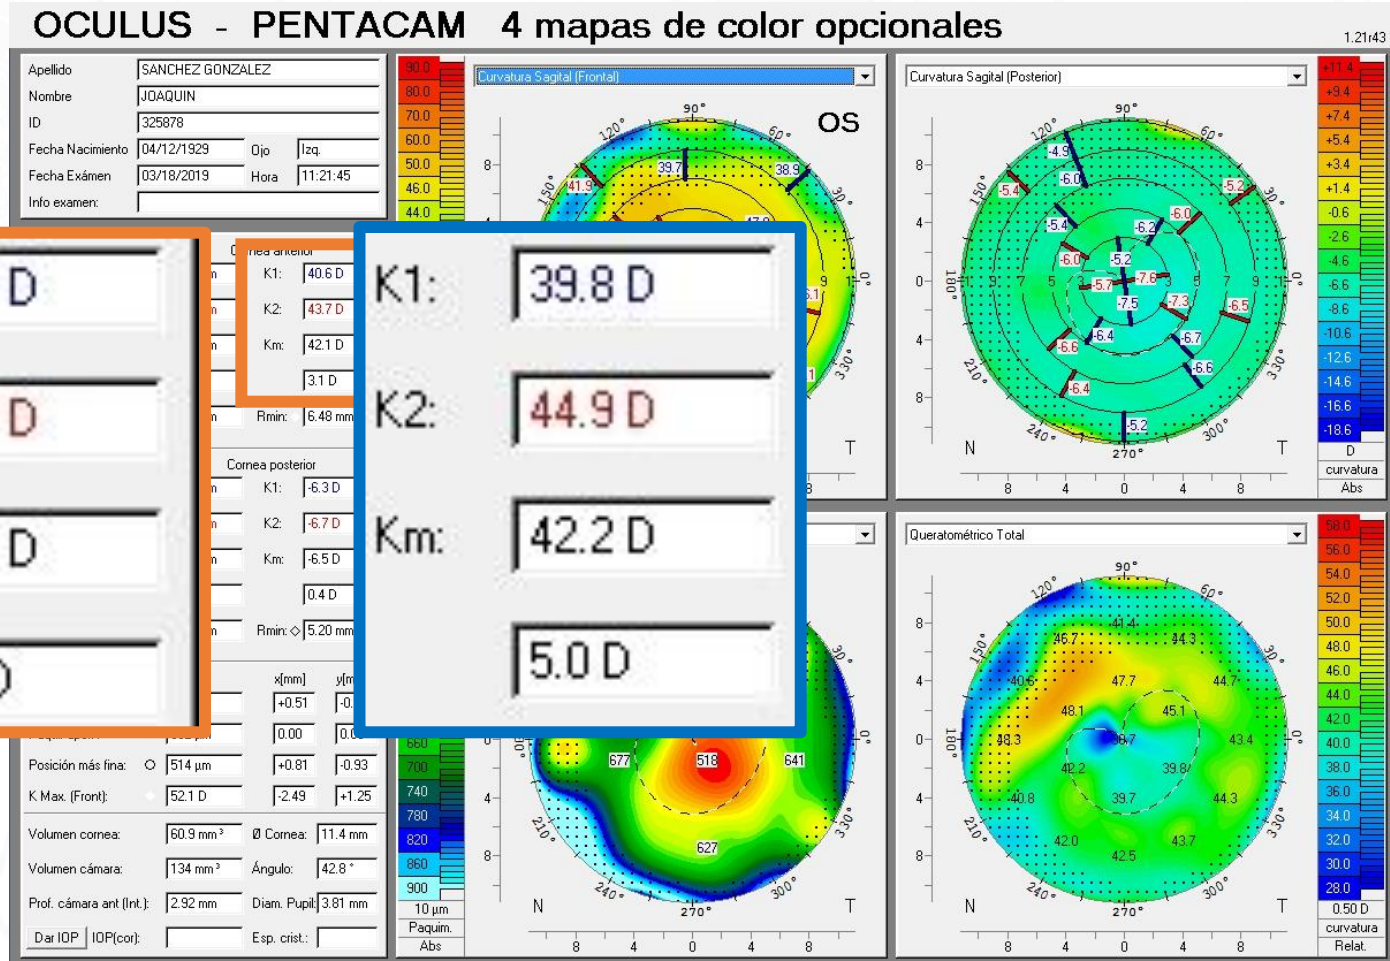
OCULUS - PENTACAM 4 mapas de color opcionales

1.21r43

Apellido SANCHEZ GONZALEZ
Nombre JOAQUIN
ID 325878
Fecha Nacimiento 04/12/1929 Ojo Izq.
Fecha Exámen 03/18/2019 Hora 11:21:45
Info examen:

D

D

D

D

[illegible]nea anterior
K1: 40.6 D
K2: 43.7 D
Km: 42.1 D
3.1 D
Rmin: 6.48 mm

Cornea posterior
K1: -6.3 D
K2: -6.7 D
Km: -6.5 D
0.4 D
Rmin: 5.20 mm

K1: 39.8 D
K2: 44.9 D
Km: 42.2 D
5.0 D

x[mm] y[mm]
+0.51
0.00
Posición más fina: 514 µm +0.81 -0.93
K Max. (Front): 52.1 D -2.49 +1.25

Volumen cornea: 60.9 mm³ Ø Cornea: 11.4 mm
Volumen cámara: 134 mm³ Ángulo: 42.8 °
Prof. cámara ant (Int.): 2.92 mm Diam. Pupil: 3.81 mm
Dar IOP IOP(cor): Esp. crist.:

90.0 80.0 70.0 60.0 50.0 46.0 44.0

Curvatura Sagital (Frontal)
OS
90° 120° 60° 150° 30°
39.7 38.9 41.9 47.8
8 4
T

660 700 740 780 820 860 900
10 µm
Paquim.
Abs

677 518 641 627
30° 0° 330° 210° 240° 270° 300° 180°
N T
8 4 0 4 8

Curvatura Sagital (Posterior)
90° 120° 60° 150° 30° 180° 0° 210° 330° 240° 270° 300°
-4.9 -6.0 -5.4 -5.2 -6.0 -5.4 -6.2 -6.0 -5.2 -7.6 -5.7 -7.5 -7.3 -6.5 -6.4 -6.7 -6.6 -6.6 -6.4 -5.2
9 7 5 3 3 5 7 9
8 4 0 4 8
N T
8 4 0 4 8

+11.4 +9.4 +7.4 +5.4 +3.4 +1.4 -0.6 -2.6 -4.6 -6.6 -8.6 -10.6 -12.6 -14.6 -16.6 -18.6
D
curvatura
Abs

Queratométrico Total
90° 120° 60° 150° 30° 180° 0° 210° 330° 240° 270° 300°
41.4 46.7 44.3 40.6 47.7 44.7 48.1 45.1 48.3 30.7 43.4 42.2 39.8 40.8 39.7 44.3 42.0 42.5 43.7
8 4 0 4 8
N T
8 4 0 4 8

58.0 56.0 54.0 52.0 50.0 48.0 46.0 44.0 42.0 40.0 38.0 36.0 34.0 32.0 30.0 28.0
0.50 D
curvatura
Relat.